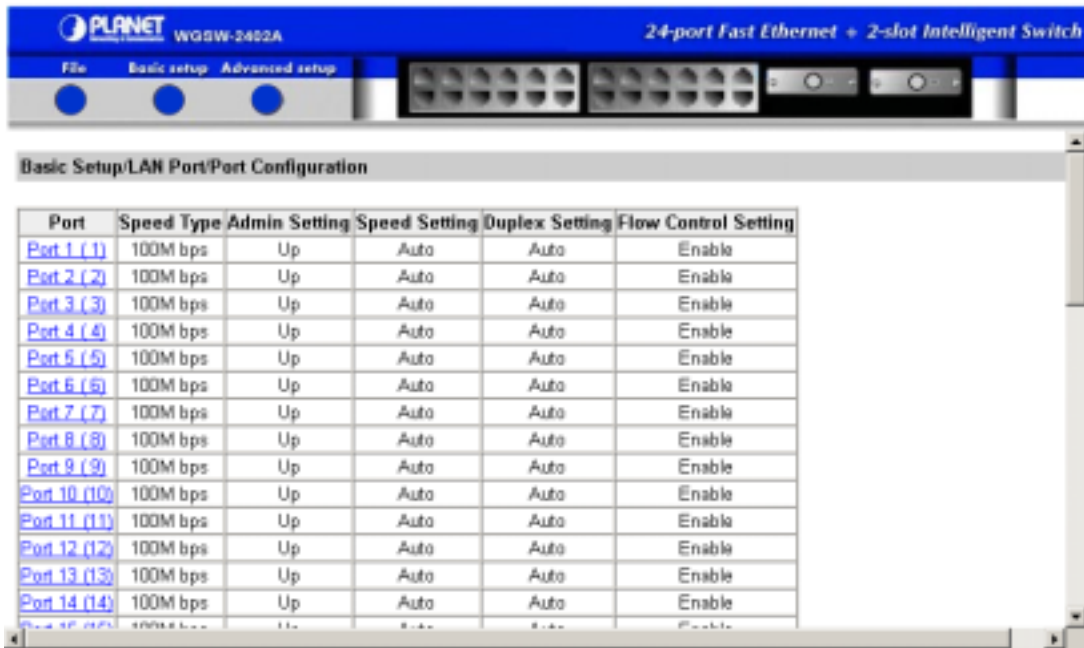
PLANET WGSW-2402A

24-port Fast Ethernet + 2-slot Intelligent Switch

File Basic setup Advanced setup

Basic Setup/LAN Port/Port Configuration

| Port | Speed Type | Admin Setting | Speed Setting | Duplex Setting | Flow Control Setting |
|---|---|---|---|---|---|
| Port 1 (1) | 100M bps | Up | Auto | Auto | Enable |
| Port 2 (2) | 100M bps | Up | Auto | Auto | Enable |
| Port 3 (3) | 100M bps | Up | Auto | Auto | Enable |
| Port 4 (4) | 100M bps | Up | Auto | Auto | Enable |
| Port 5 (5) | 100M bps | Up | Auto | Auto | Enable |
| Port 6 (6) | 100M bps | Up | Auto | Auto | Enable |
| Port 7 (7) | 100M bps | Up | Auto | Auto | Enable |
| Port 8 (8) | 100M bps | Up | Auto | Auto | Enable |
| Port 9 (9) | 100M bps | Up | Auto | Auto | Enable |
| Port 10 (10) | 100M bps | Up | Auto | Auto | Enable |
| Port 11 (11) | 100M bps | Up | Auto | Auto | Enable |
| Port 12 (12) | 100M bps | Up | Auto | Auto | Enable |
| Port 13 (13) | 100M bps | Up | Auto | Auto | Enable |
| Port 14 (14) | 100M bps | Up | Auto | Auto | Enable |
| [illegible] | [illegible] | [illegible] | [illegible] | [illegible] | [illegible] |